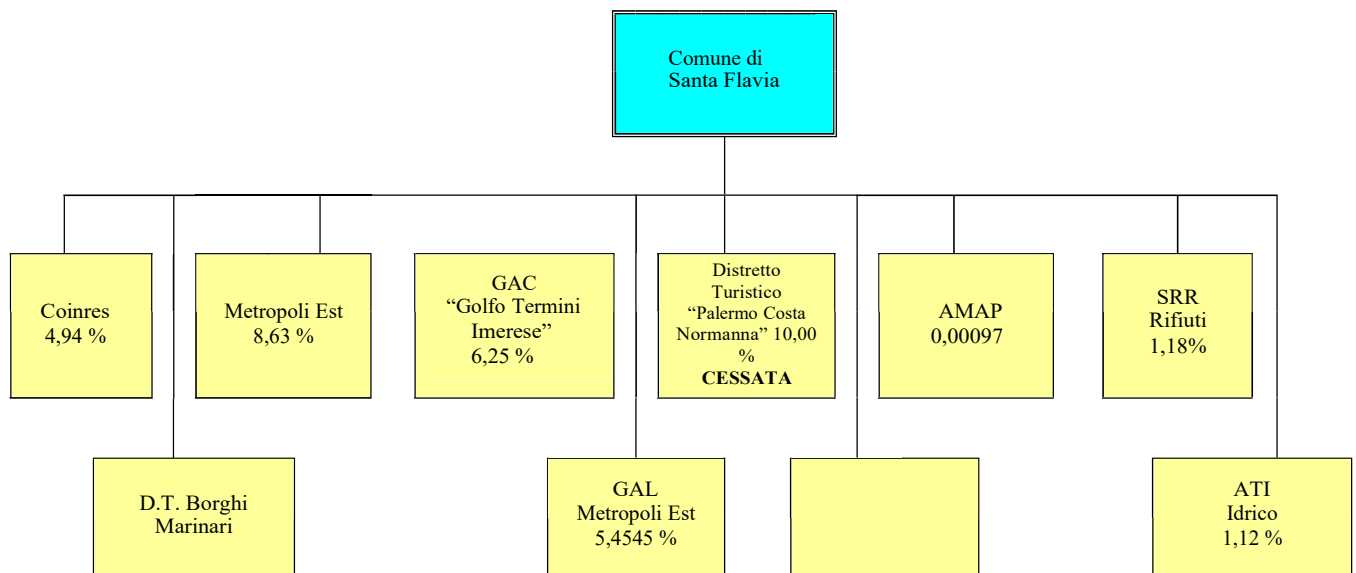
Comune di
Santa Flavia

Coinres
4,94 %

Metropoli Est
8,63 %

GAC
"Golfo Termini Imerese"
6,25 %

Distretto Turistico
"Palermo Costa Normanna" 10,00 %
**CESSATA**

AMAP
0,00097

SRR
Rifiuti
1,18%

D.T. Borghi Marinari

GAL
Metropoli Est
5,4545 %

ATI
Idrico
1,12 %